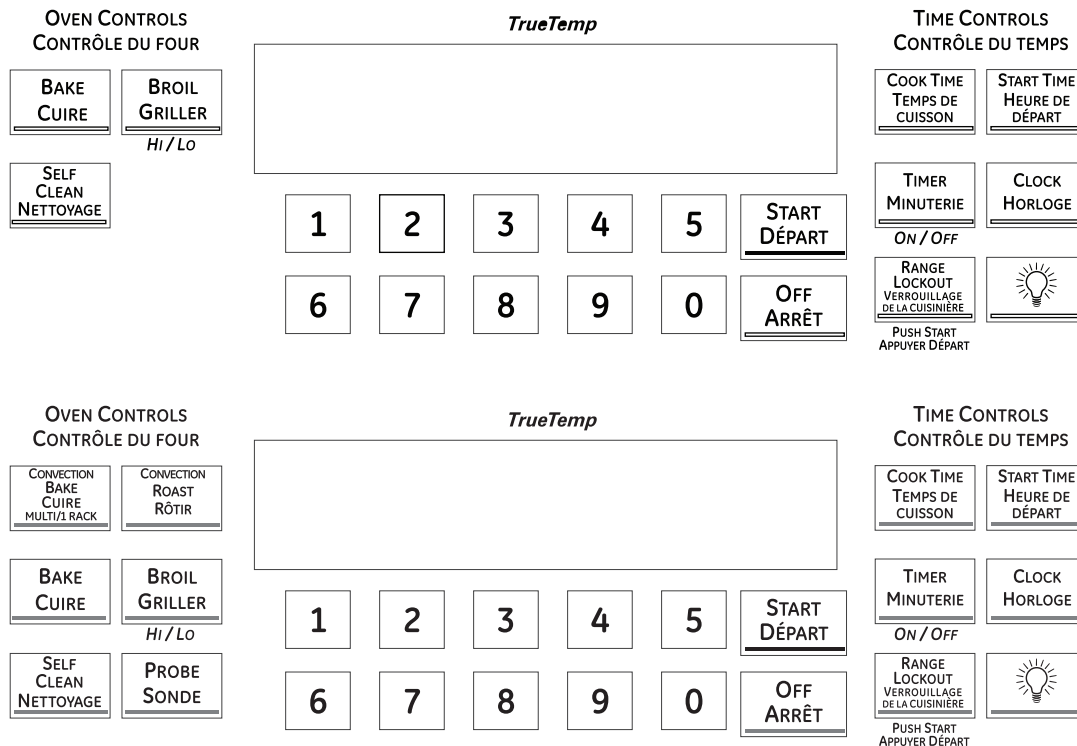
OVEN CONTROLS
CONTRÔLE DU FOUR

BAKE
CUIRE

BROIL
GRILLER
HI / LO

SELF
CLEAN
NETTOYAGE

TrueTemp

1 2 3 4 5

START
DÉPART

6 7 8 9 0

OFF
ARRÊT

TIME CONTROLS
CONTRÔLE DU TEMPS

COOK TIME
TEMPS DE
CUISSON

START TIME
HEURE DE
DÉPART

TIMER
MINUTERIE
ON / OFF

CLOCK
HORLOGE

RANGE
LOCKOUT
VERROUILLAGE
DE LA CUISINIÈRE
PUSH START
APPUYER DÉPART

OVEN CONTROLS
CONTRÔLE DU FOUR

CONVECTION
BAKE
CUIRE
MULTI/1 RACK

CONVECTION
ROAST
RÔTIR

BAKE
CUIRE

BROIL
GRILLER
HI / LO

SELF
CLEAN
NETTOYAGE

PROBE
SONDE

TrueTemp

1 2 3 4 5

START
DÉPART

6 7 8 9 0

OFF
ARRÊT

TIME CONTROLS
CONTRÔLE DU TEMPS

COOK TIME
TEMPS DE
CUISSON

START TIME
HEURE DE
DÉPART

TIMER
MINUTERIE
ON / OFF

CLOCK
HORLOGE

RANGE
LOCKOUT
VERROUILLAGE
DE LA CUISINIÈRE
PUSH START
APPUYER DÉPART